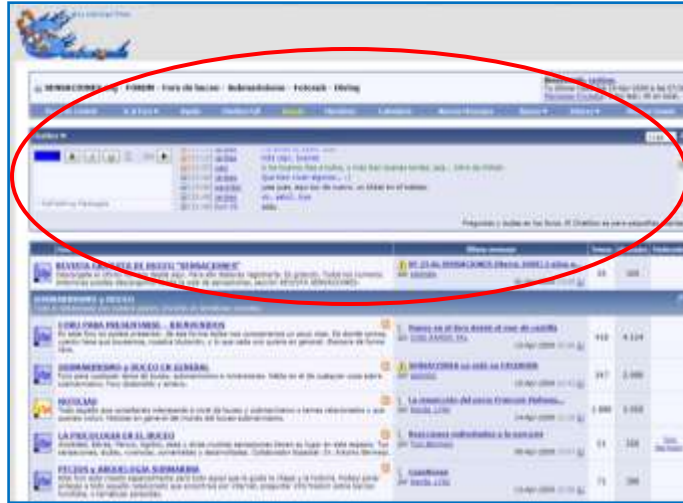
SENSACIONES - FORUM - Foro de buceo - Subnavegación - Fotos - Blog

Foro de buceo

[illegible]

REVISTA DE BUCEO "SENSACIONES"

SUBMARINISMO y BUCEO

CURSOS PARA PRINCIPIANTES - BAUTISMOS

SUBMARINISMO y BUCEO EN GENERAL

BUCEO EN LA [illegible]

FOTOS y ARQUEOLOGIA SUBMARINA